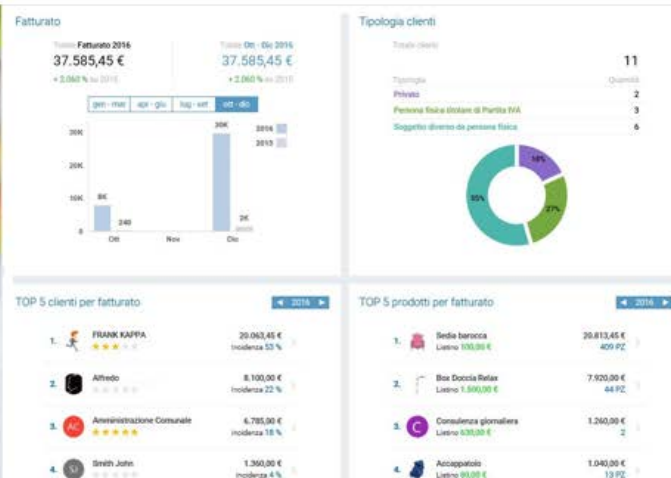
Fatturato

Totale Fatturato 2016
37.585,45 €
+ 2.060 % su 2015

Totale Ott - Dic 2016
37.585,45 €
+ 2.060 % su 2015

gen - mar | apr - giu | lug - set | ott - dic

30K
20K
10K
0

8K
240
30K
2K

Ott
Nov
Dic

2016
2015

Tipologia clienti

Totale clienti
11

Tipologia | Quantità
Privato | 2
Persona fisica titolare di Partita IVA | 3
Soggetto diverso da persona fisica | 6

18%
27%
55%

TOP 5 clienti per fatturato
2016

1. FRANK KAPPA 20.063,45 € Incidenza 53 %
2. Alfredo 8.100,00 € Incidenza 22 %
3. AC Amministrazione Comunale 6.785,00 € Incidenza 18 %
4. SJ Smith John 1.360,00 € Incidenza 4 %

TOP 5 prodotti per fatturato
2016

1. Sedia barocca Listino 100,00 € 20.813,45 € 409 PZ
2. Box Doccia Relax Listino 1.500,00 € 7.920,00 € 44 PZ
3. C Consulenza giornaliera Listino 630,00 € 1.260,00 € 2
4. Accappatoio Listino 80,00 € 1.040,00 € 13 PZ